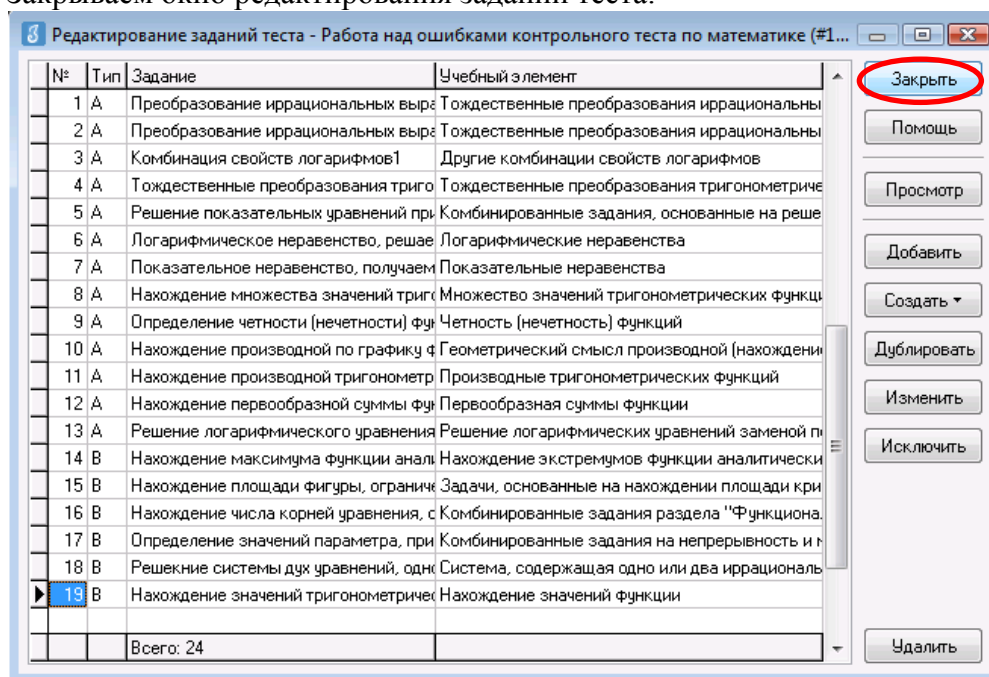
Закрываем окно редактирования заданий теста.

Редактирование заданий теста - Работа над ошибками контрольного теста по математике (#1...

| № | Тип | Задание | Учебный элемент |
|---|---|---|---|
| 1 | A | Преобразование иррациональных выра | Тождественные преобразования иррациональны |
| 2 | A | Преобразование иррациональных выра | Тождественные преобразования иррациональны |
| 3 | A | Комбинация свойств логарифмов1 | Другие комбинации свойств логарифмов |
| 4 | A | Тождественные преобразования триго | Тождественные преобразования тригонометриче |
| 5 | A | Решение показательных уравнений при | Комбинированные задания, основанные на реше |
| 6 | A | Логарифмическое неравенство, решае | Логарифмические неравенства |
| 7 | A | Показательное неравенство, получаем | Показательные неравенства |
| 8 | A | Нахождение множества значений триго | Множество значений тригонометрических функці |
| 9 | A | Определение четности (нечетности) фу | Четность (нечетность) функций |
| 10 | A | Нахождение производной по графику ф | Геометрический смысл производной (нахожден |
| 11 | A | Нахождение производной тригонометр | Производные тригонометрических функций |
| 12 | A | Нахождение первообразной суммы фу | Первообразная суммы функции |
| 13 | A | Решение логарифмического уравнения | Решение логарифмических уравнений заменой п |
| 14 | B | Нахождение максимума функции анал | Нахождение экстремумов функции аналитически |
| 15 | B | Нахождение площади фигуры, ограниче | Задачи, основанные на нахождении площади кри |
| 16 | B | Нахождение числа корней уравнения, с | Комбинированные задания раздела "Функциона |
| 17 | B | Определение значений параметра, при | Комбинированные задания на непрерывность и |
| 18 | B | Решекние системы дух уравнений, одно | Система, содержащая одно или два иррациональ |
| 19 | B | Нахождение значений тригонометричес | Нахождение значений функции |
| | | Всего: 24 | |

Закрыть
Помощь
Просмотр
Добавить
Создать
Дублировать
Изменить
Исключить
Удалить